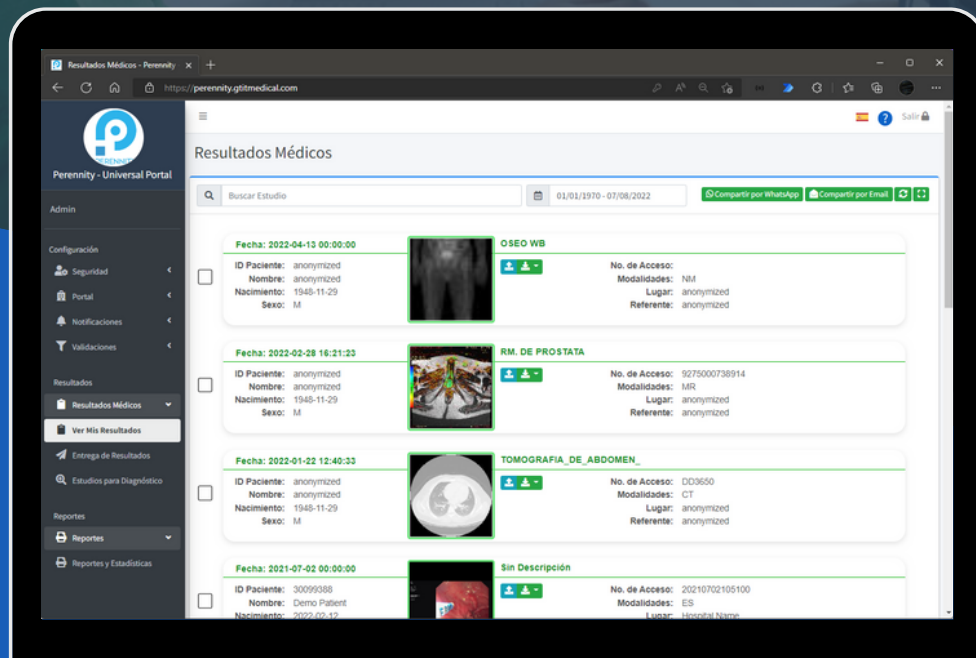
Resultados Médicos - Perennity ×

https://perennity.gtitmedical.com

PERENNITY
Perennity - Universal Portal

Admin

Configuración
Seguridad
Portal
Notificaciones
Validaciones

Resultados
Resultados Médicos
Ver Mis Resultados
Entrega de Resultados
Estudios para Diagnóstico

Reportes
Reportes
Reportes y Estadísticas

Salir

Resultados Médicos

Buscar Estudio
01/01/1970 - 07/08/2022
Compartir por WhatsApp
Compartir por Email

Fecha: 2022-04-13 00:00:00
ID Paciente: anonymized
Nombre: anonymized
Nacimiento: 1948-11-29
Sexo: M
OSEO WB
No. de Acceso:
Modalidades: NM
Lugar: anonymized
Referente: anonymized

Fecha: 2022-02-28 16:21:23
ID Paciente: anonymized
Nombre: anonymized
Nacimiento: 1948-11-29
Sexo: M
RM. DE PROSTATA
No. de Acceso: 9275000738914
Modalidades: MR
Lugar: anonymized
Referente: anonymized

Fecha: 2022-01-22 12:40:33
ID Paciente: anonymized
Nombre: anonymized
Nacimiento: 1948-11-29
Sexo: M
TOMOGRAFIA_DE_ABDOMEN_
No. de Acceso: DD3650
Modalidades: CT
Lugar: anonymized
Referente: anonymized

Fecha: 2021-07-02 00:00:00
ID Paciente: 30099388
Nombre: Demo Patient
Nacimiento: 2022-02-12
Sin Descripción
No. de Acceso: 20210702105100
Modalidades: ES
Lugar: Hospital Name